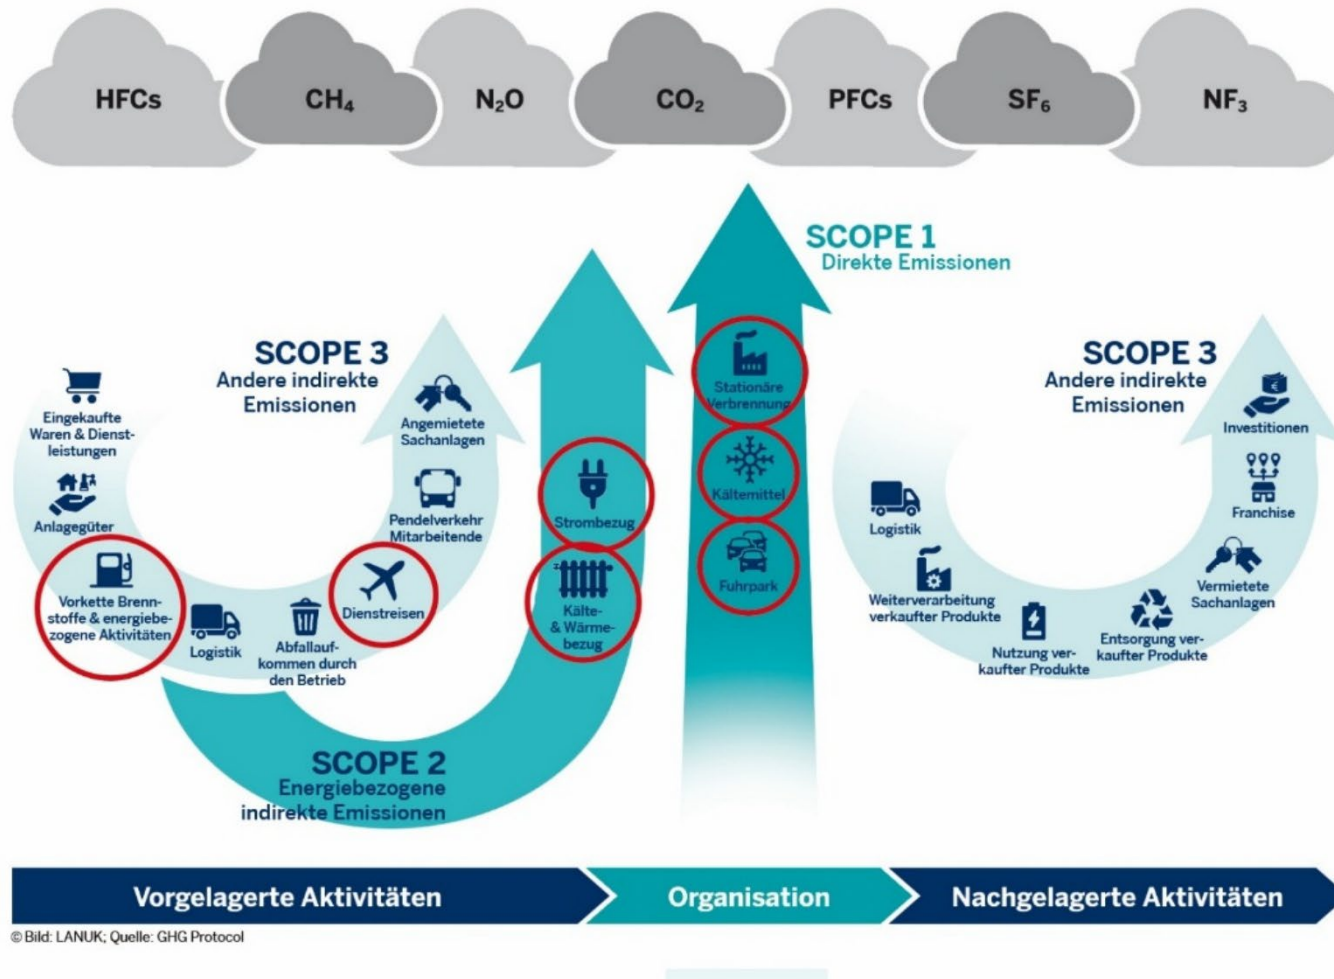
HFCs $CH_4$ $N_2O$ $CO_2$ PFCs $SF_6$ $NF_3$

SCOPE 1
Direkte Emissionen

SCOPE 3
Andere indirekte Emissionen

Eingekaufte Waren & Dienstleistungen

Anlagegüter

Vorkette Brennstoffe & energiebezogene Aktivitäten

Logistik

Abfallaufkommen durch den Betrieb

Dienstreisen

Pendelverkehr Mitarbeitende

Angemietete Sachanlagen

Strombezug

Kälte- & Wärmebezug

Stationäre Verbrennung

Kältemittel

Fuhrpark

SCOPE 3
Andere indirekte Emissionen

Investitionen

Franchise

Vermietete Sachanlagen

Entsorgung verkaufter Produkte

Nutzung verkaufter Produkte

Weiterverarbeitung verkaufter Produkte

Logistik

SCOPE 2
Energiebezogene indirekte Emissionen

Vorgelagerte Aktivitäten

Organisation

Nachgelagerte Aktivitäten

© Bild: LANUK; Quelle: GHG Protocol